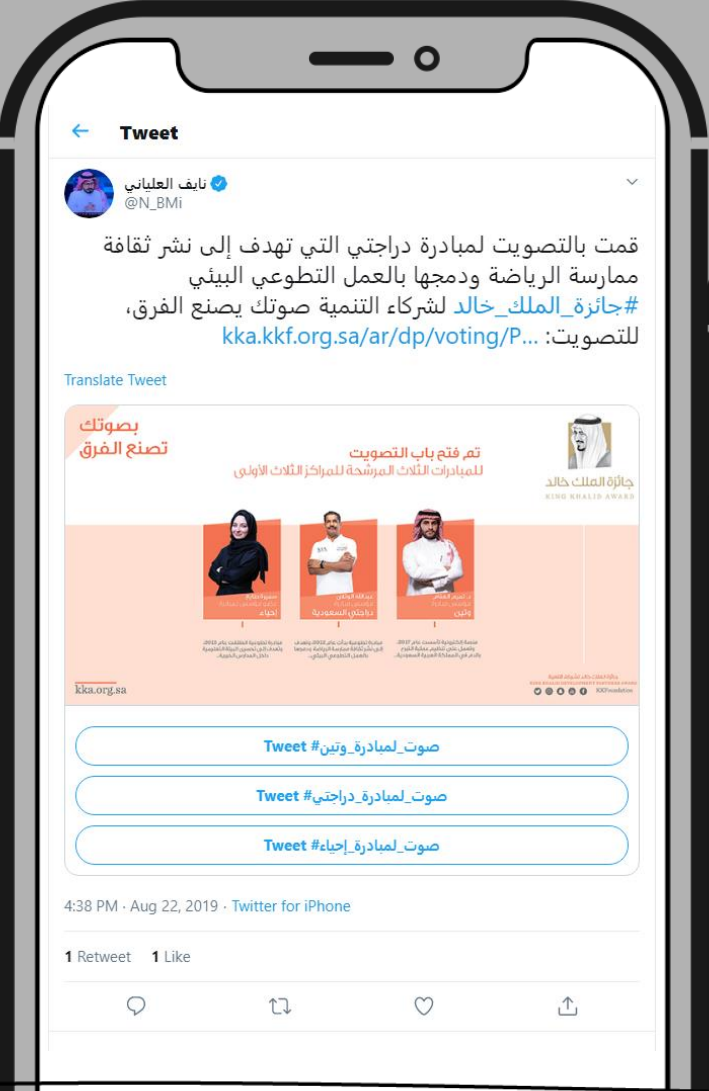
Tweet

نايف العلياني
@N_BMi

قمت بالتصويت لمبادرة دراجتي التي تهدف إلى نشر ثقافة ممارسة الرياضة ودمجها بالعمل التطوعي البيئي #جائزة_الملك_خالد لشركاء التنمية صوتك يصنع الفرق، للتصويت: kka.kkf.org.sa/ar/dp/voting/P...

Translate Tweet

بصوتك
تصنع الفرق

تم فتح باب التصويت
للمبادرات الثلاث المرشحة للمراكز الثلاث الأولى

جائزة الملك خالد
KING KHALID AWARD

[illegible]
إحياء

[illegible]
دراجتي السعودية

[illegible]
وتين

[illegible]

kka.org.sa

Tweet #صوت_لمبادرة_وتين

Tweet #صوت_لمبادرة_دراجتي

Tweet #صوت_لمبادرة_إحياء

4:38 PM · Aug 22, 2019 · Twitter for iPhone

1 Retweet 1 Like